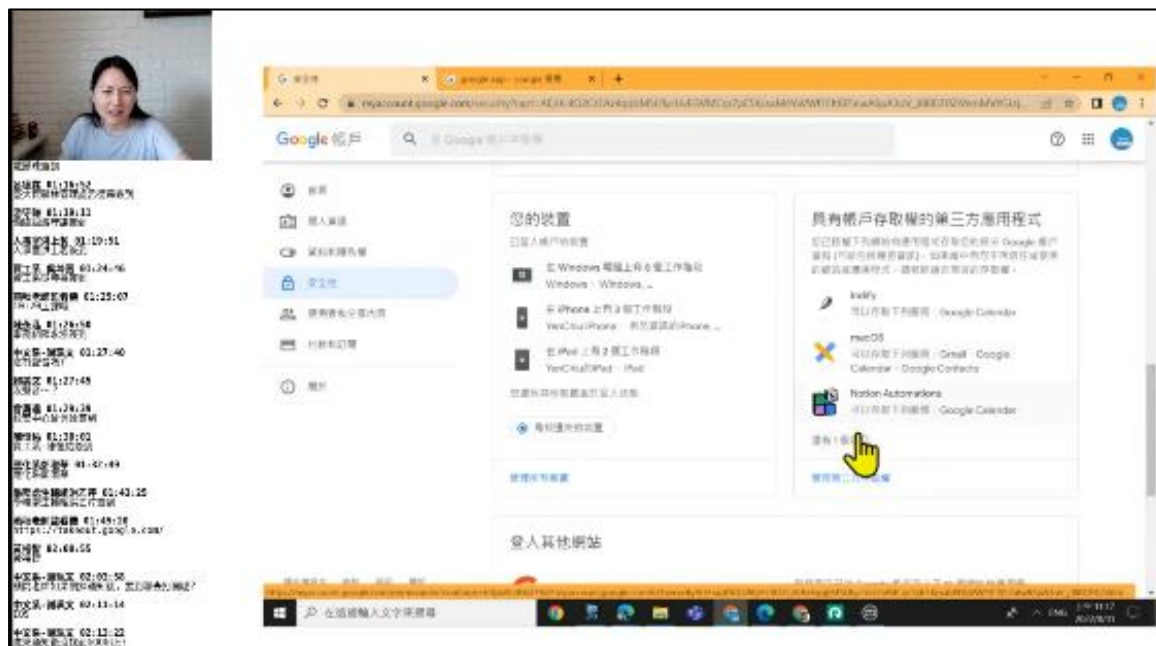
Google 帳戶

您的裝置

在 Windows 電腦上有 6 個工作階段
Windows · Windows ...

在 iPhone 上有 3 個工作階段
YenChu iPhone

在 iPad 上有 2 個工作階段
YenChu iPad · iPad

具有帳戶存取權的第三方應用程式

Indify
可以存取下列服務：Google Calendar

macOS
可以存取下列服務：Gmail、Google Calendar、Google Contacts

Notion Automations
可以存取下列服務：Google Calendar

登入其他網站

在這裡輸入文字來搜尋

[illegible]